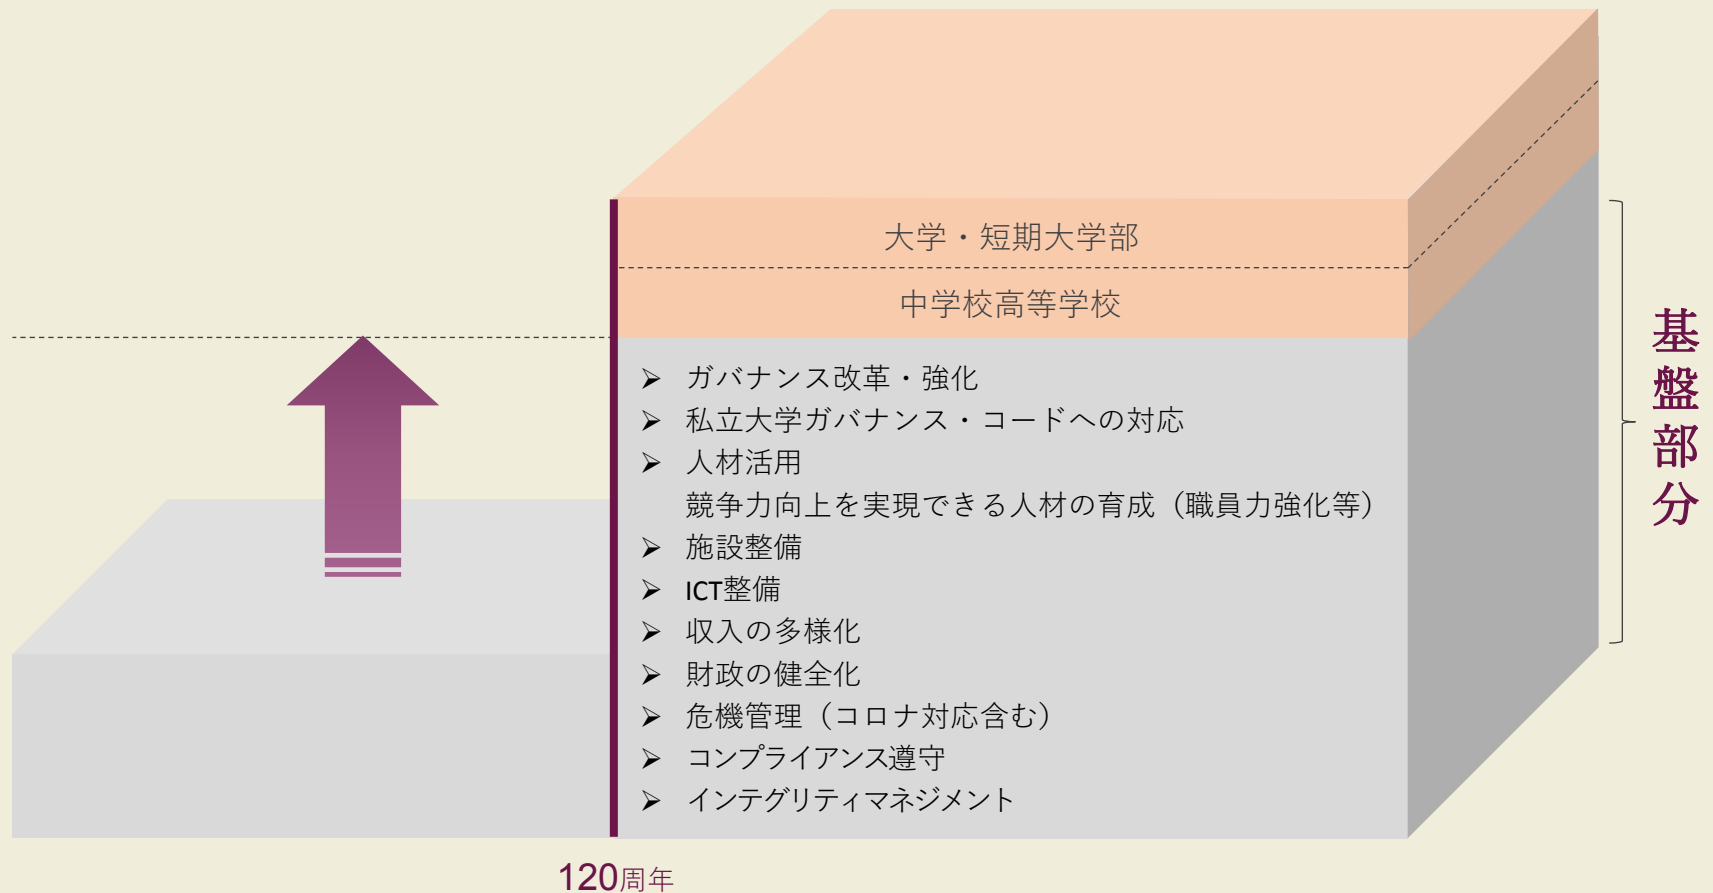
大学・短期大学部

中学校高等学校

基盤部分

➢ ガバナンス改革・強化
➢ 私立大学ガバナンス・コードへの対応
➢ 人材活用
競争力向上を実現できる人材の育成（職員力強化等）
➢ 施設整備
➢ ICT整備
➢ 収入の多様化
➢ 財政の健全化
➢ 危機管理（コロナ対応含む）
➢ コンプライアンス遵守
➢ インテグリティマネジメント

120周年